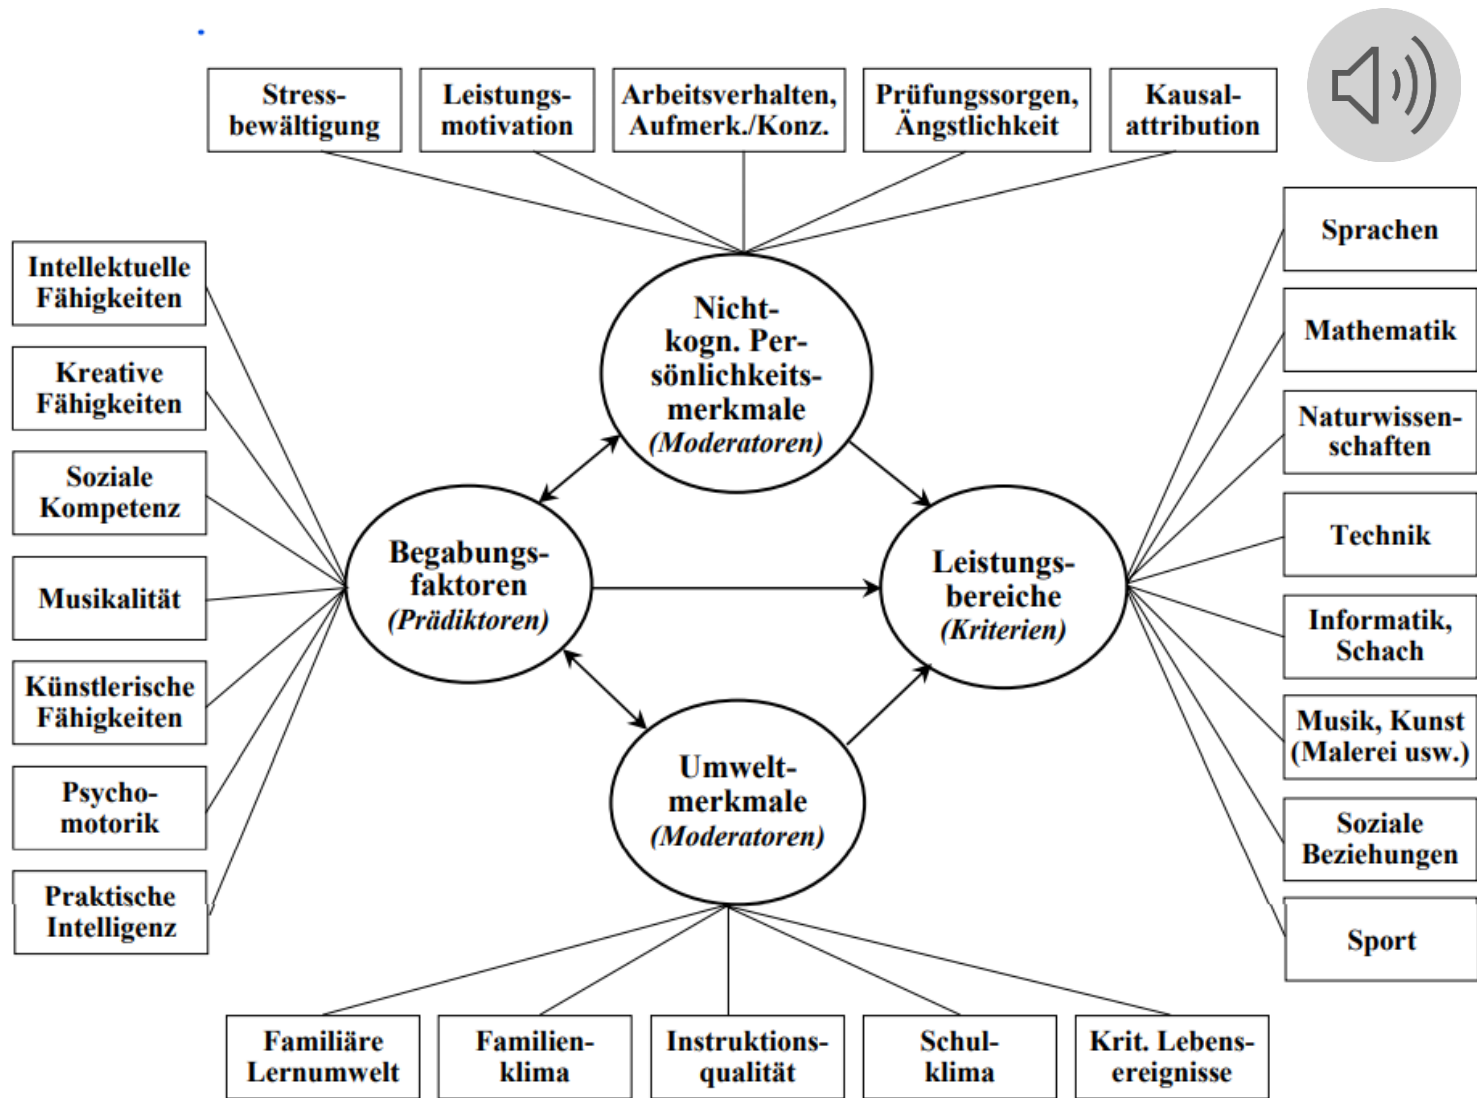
Stress-bewältigung

Leistungs-motivation

Arbeitsverhalten, Aufmerk./Konz.

Prüfungssorgen, Ängstlichkeit

Kausal-attribution

Intellektuelle Fähigkeiten

Kreative Fähigkeiten

Soziale Kompetenz

Musikalität

Künstlerische Fähigkeiten

Psycho-motorik

Praktische Intelligenz

Nicht-kogn. Per-sönlichkeits-merkmale (Moderatoren)

Begabungs-faktoren (Prädiktoren)

Leistungs-bereiche (Kriterien)

Umwelt-merkmale (Moderatoren)

Sprachen

Mathematik

Naturwissen-schaften

Technik

Informatik, Schach

Musik, Kunst (Malerei usw.)

Soziale Beziehungen

Sport

Familiäre Lernumwelt

Familien-klima

Instruktions-qualität

Schul-klima

Krit. Lebens-ereignisse